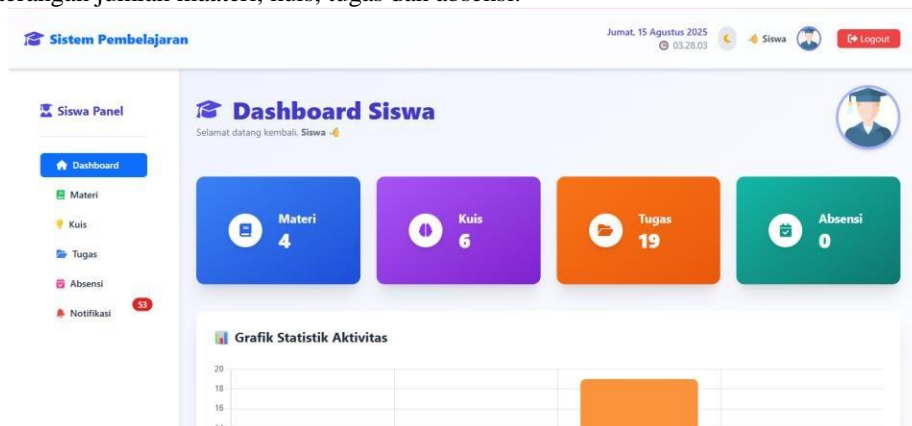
Sistem Pembelajaran

Jumat, 15 Agustus 2025
03.28.03

Siswa

Logout

Siswa Panel

Dashboard
Materi
Kuis
Tugas
Absensi
Notifikasi 53

Dashboard Siswa

Selamat datang kembali, **Siswa**

| Materi | Kuis | Tugas | Absensi |
|---|---|---|---|
| 4 | 6 | 19 | 0 |

Grafik Statistik Aktivitas

20
18
16